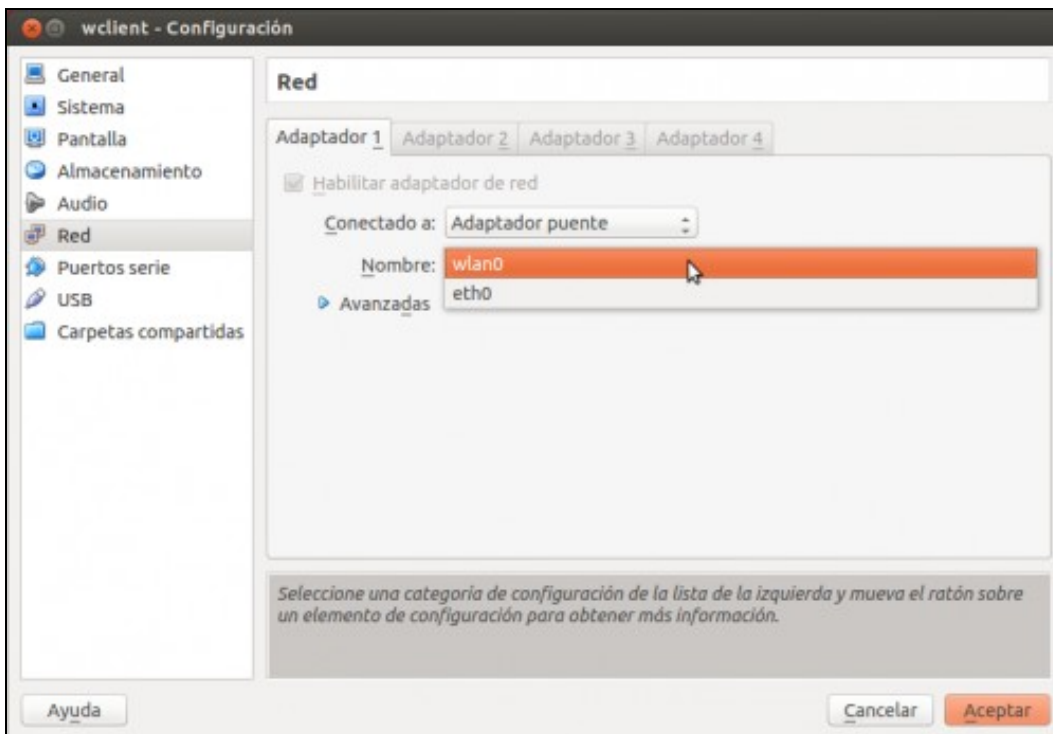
wclient - Configuración

General
Sistema
Pantalla
Almacenamiento
Audio
Red
Puertos serie
USB
Carpetas compartidas

Red

Adaptador 1 | Adaptador 2 | Adaptador 3 | Adaptador 4

Habilitar adaptador de red

Conectado a: Adaptador puente

Nombre: wlan0
eth0

Avanzadas

Seleccione una categoría de configuración de la lista de la izquierda y mueva el ratón sobre un elemento de configuración para obtener más información.

Ayuda

Cancelar Aceptar